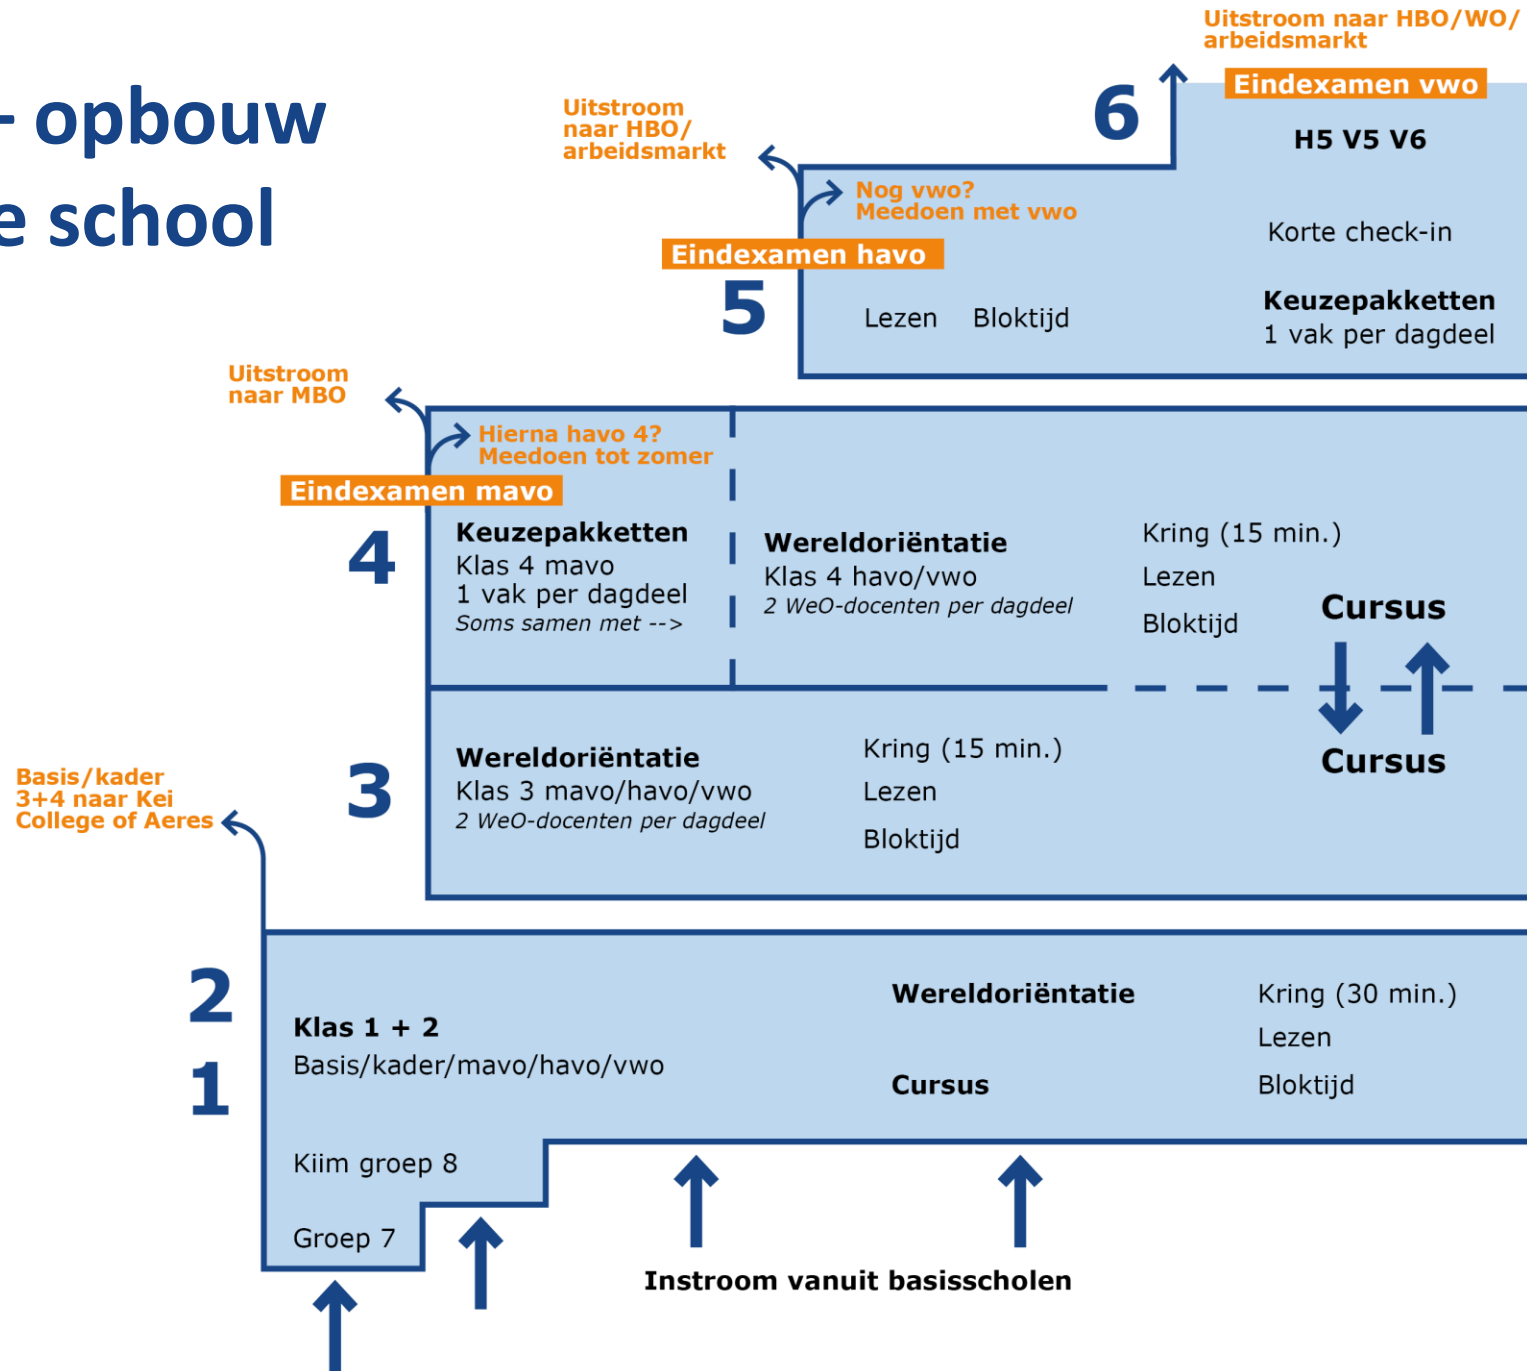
- opbouw
e school

Uitstroom naar HBO/WO/ arbeidsmarkt

6

Eindexamen vwo

H5 V5 V6

Uitstroom naar HBO/ arbeidsmarkt

Nog vwo? Meedoen met vwo

Eindexamen havo

Korte check-in

5

Lezen Bloktijd

Keuzepakketten
1 vak per dagdeel

Uitstroom naar MBO

Hierna havo 4? Meedoen tot zomer

Eindexamen mavo

4

Keuzepakketten
Klas 4 mavo
1 vak per dagdeel
Soms samen met -->

Wereldoriëntatie
Klas 4 havo/vwo
2 WeO-docenten per dagdeel

Kring (15 min.)
Lezen
Bloktijd

Cursus

Cursus

Basis/kader 3+4 naar Kei College of Aeres

3

Wereldoriëntatie
Klas 3 mavo/havo/vwo
2 WeO-docenten per dagdeel

Kring (15 min.)
Lezen
Bloktijd

2

1

Klas 1 + 2
Basis/kader/mavo/havo/vwo

Wereldoriëntatie

Cursus

Kring (30 min.)
Lezen
Bloktijd

Kiim groep 8

Groep 7

Instroom vanuit basisscholen